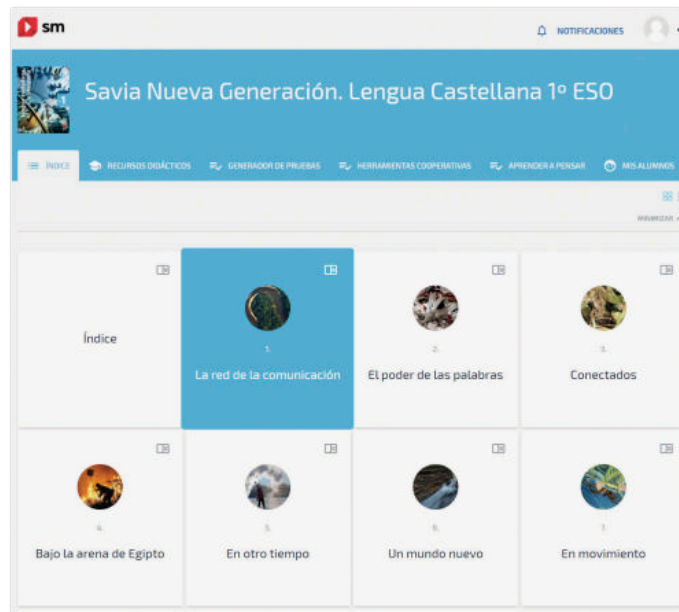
sm

NOTIFICACIONES

Savia Nueva Generación. Lengua Castellana 1º ESO

ÍNDICE RECURSOS DIDÁCTICOS GENERADOR DE PRUEBAS HERRAMIENTAS COOPERATIVAS APRENDER A PENSAR MIS ALUMNOS

MINIMIZAR

Índice

1.
La red de la comunicación

2.
El poder de las palabras

3.
Conectados

4.
Bajo la arena de Egipto

5.
En otro tiempo

6.
Un mundo nuevo

7.
En movimiento